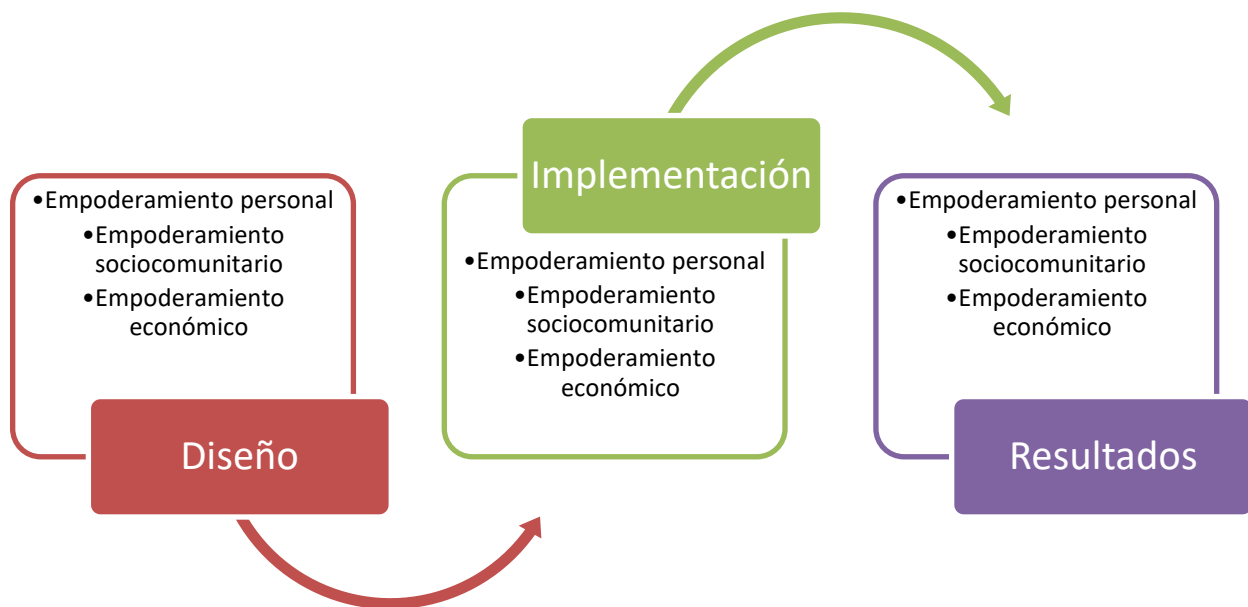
•Empoderamiento personal
•Empoderamiento sociocomunitario
•Empoderamiento económico

Diseño

Implementación

•Empoderamiento personal
•Empoderamiento sociocomunitario
•Empoderamiento económico

•Empoderamiento personal
•Empoderamiento sociocomunitario
•Empoderamiento económico

Resultados